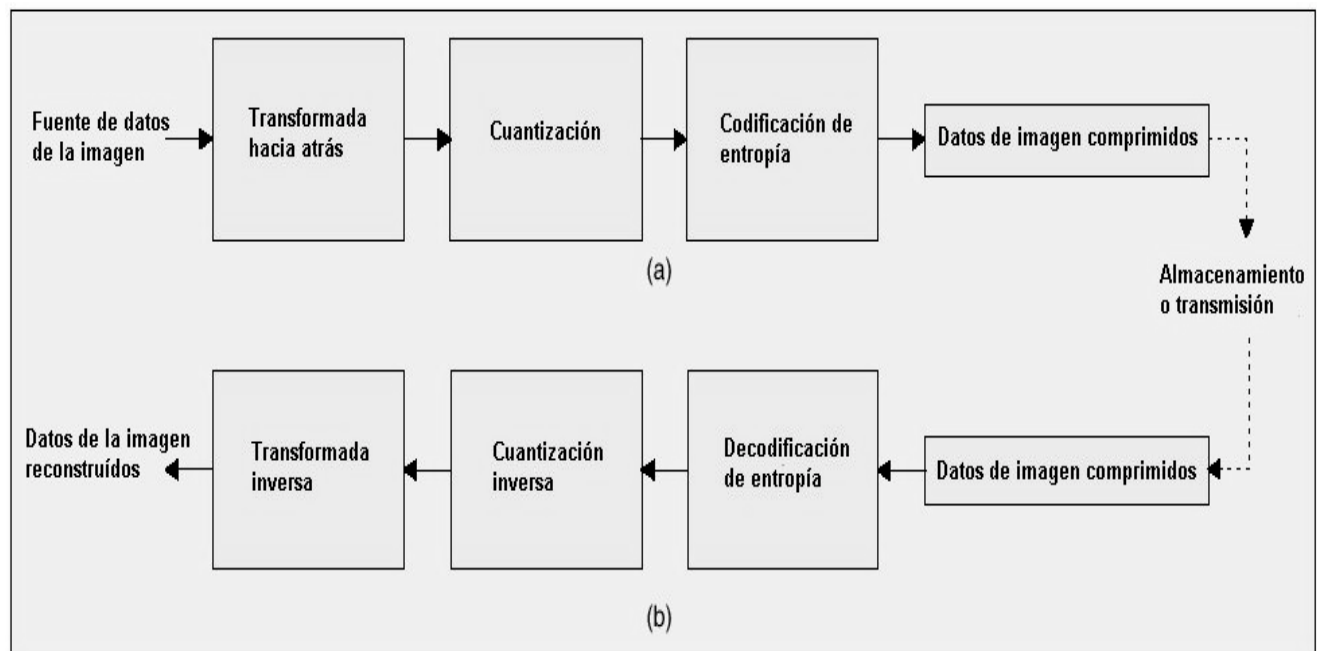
Fuente de datos de la imagen

Transformada hacia atrás

Cuantización

Codificación de entropía

Datos de imagen comprimidos

(a)

Almacenamiento o transmisión

Datos de la imagen reconstruídos

Transformada inversa

Cuantización inversa

Decodificación de entropía

Datos de imagen comprimidos

(b)